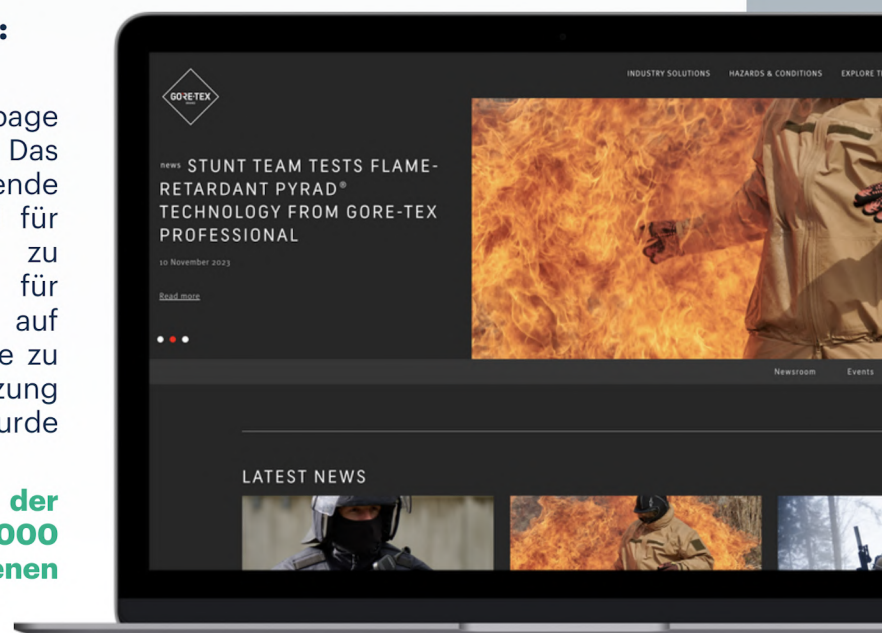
:

page
Das
ende
für
zu
für
auf
e zu
zung
urde

der
000
enen

GORE-TEX

INDUSTRY SOLUTIONS HAZARDS & CONDITIONS EXPLORE T

news STUNT TEAM TESTS FLAME-RETARDANT PYRAD® TECHNOLOGY FROM GORE-TEX PROFESSIONAL

10 November 2023

Read more

Newsroom Events

LATEST NEWS